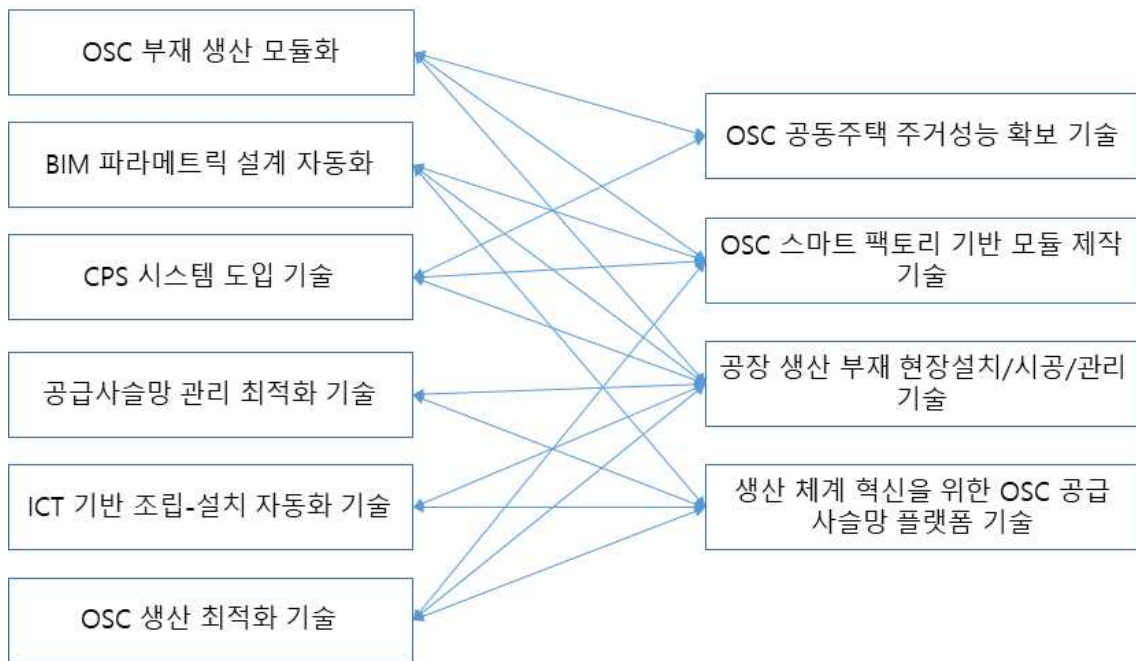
OSC 부재 생산 모듈화

BIM 파라메트릭 설계 자동화

CPS 시스템 도입 기술

공급사슬망 관리 최적화 기술

ICT 기반 조립-설치 자동화 기술

OSC 생산 최적화 기술

OSC 공동주택 주거성능 확보 기술

OSC 스마트 팩토리 기반 모듈 제작 기술

공장 생산 부재 현장설치/시공/관리 기술

생산 체계 혁신을 위한 OSC 공급 사슬망 플랫폼 기술